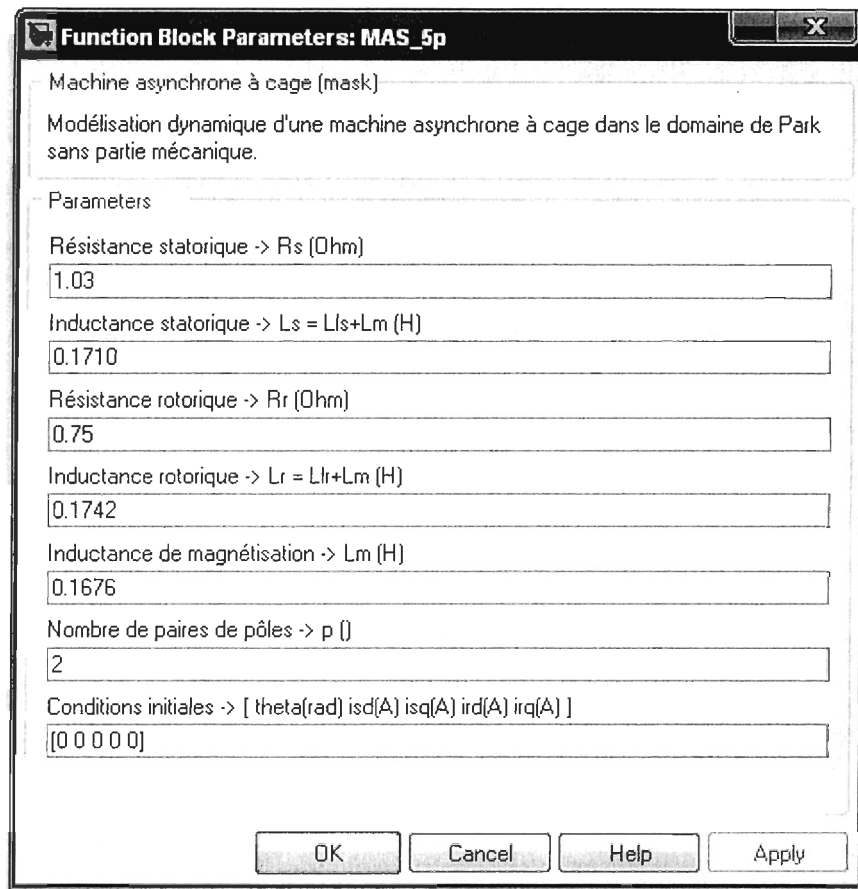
Function Block Parameters: MAS_5p

Machine asynchrone à cage (mask)

Modélisation dynamique d'une machine asynchrone à cage dans le domaine de Park sans partie mécanique.

Parameters

Résistance statorique -> Rs (Ohm)

1.03

Inductance statorique -> Ls = Lls+Lm (H)

0.1710

Résistance rotorique -> Rr (Ohm)

0.75

Inductance rotorique -> Lr = Llr+Lm (H)

0.1742

Inductance de magnétisation -> Lm (H)

0.1676

Nombre de paires de pôles -> p ()

2

Conditions initiales -> [ theta(rad) isd(A) isq(A) ird(A) irq(A) ]

[0 0 0 0 0]

OK Cancel Help Apply